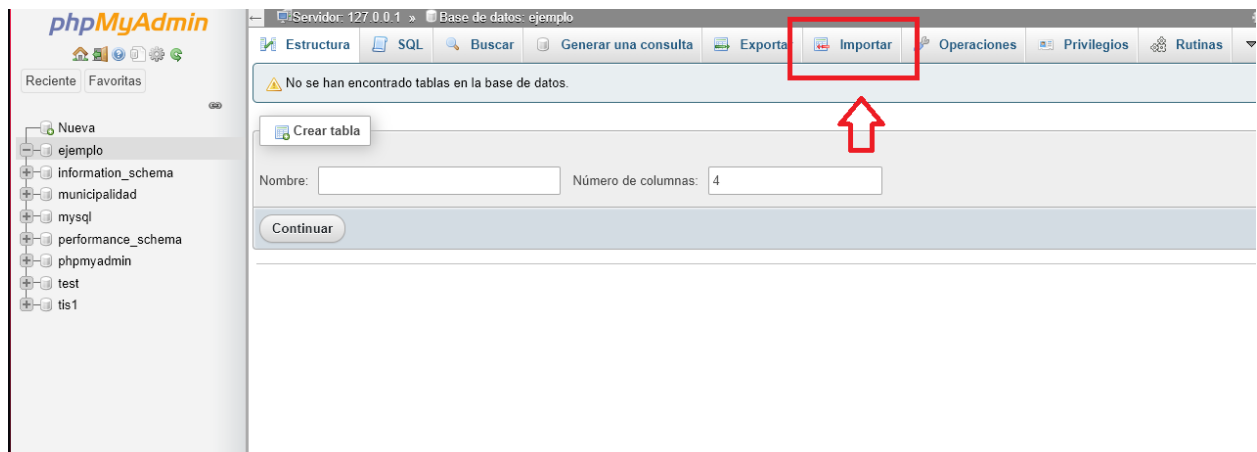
phpMyAdmin

Reciente Favoritas

Nueva
ejemplo
information_schema
municipalidad
mysql
performance_schema
phpmyadmin
test
tis1

Servidor: 127.0.0.1 » Base de datos: ejemplo

Estructura SQL Buscar Generar una consulta Exportar Importar Operaciones Privilegios Rutinas

No se han encontrado tablas en la base de datos.

Crear tabla

Nombre: Número de columnas: 4

Continuar